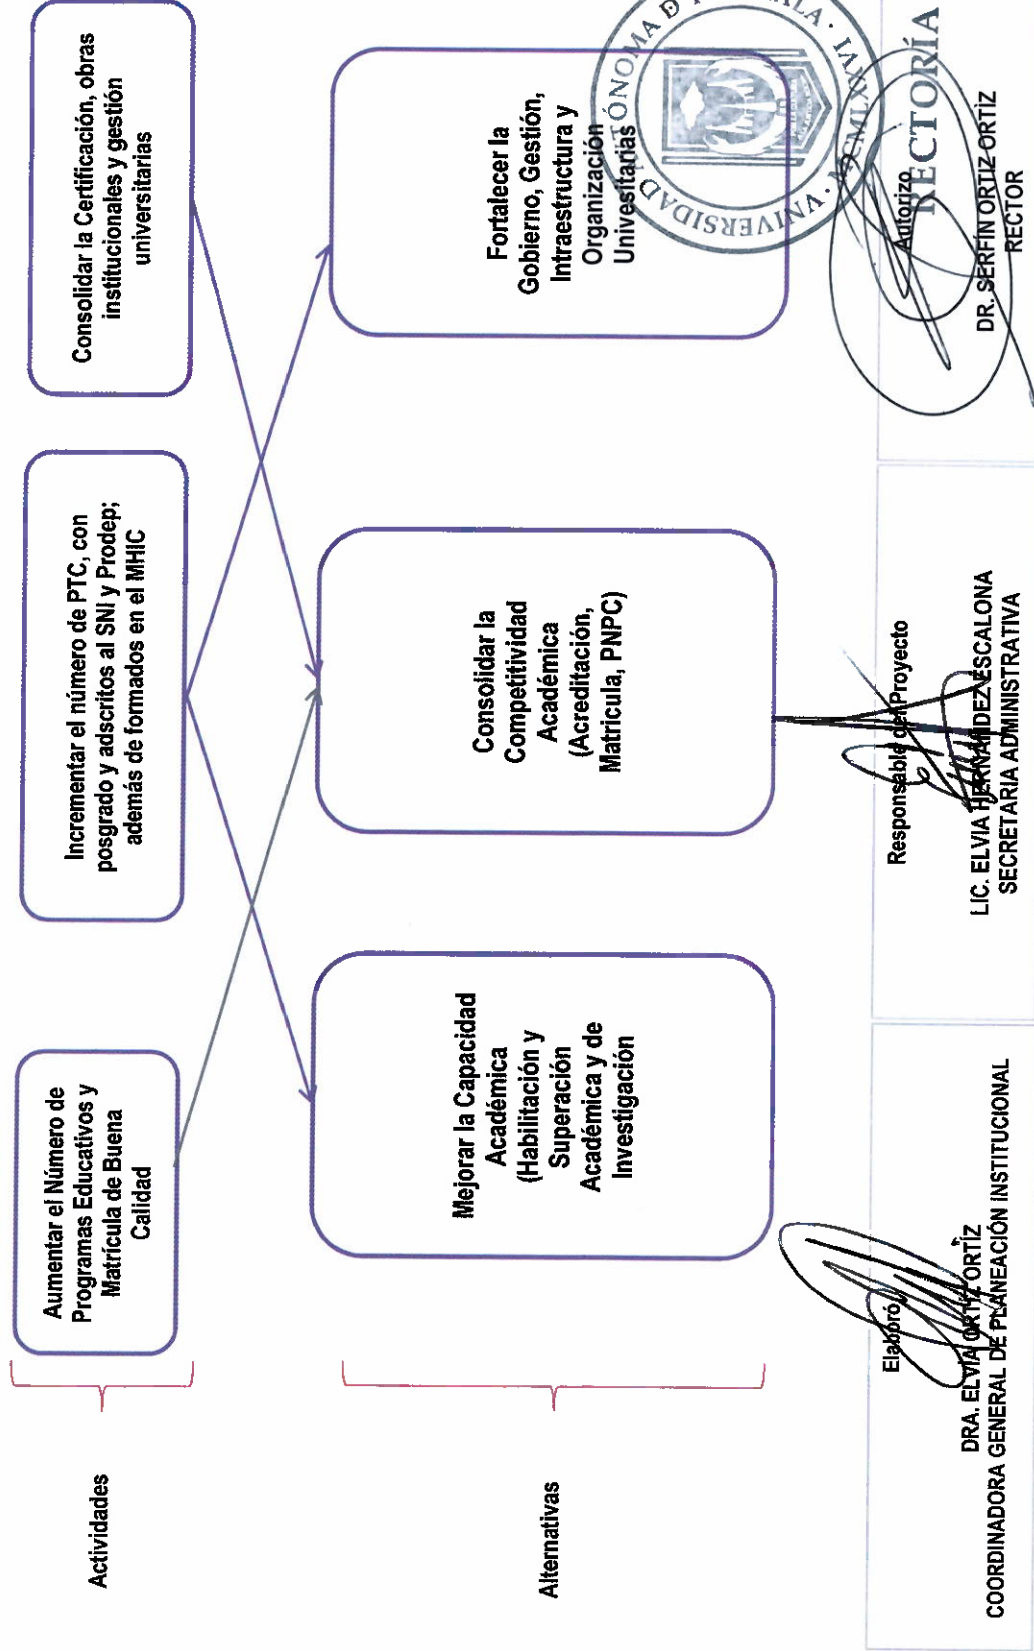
Actividades

Aumentar el Número de Programas Educativos y Matrícula de Buena Calidad

Incrementar el número de PTC, con posgrado y adscritos al SNI y Prodep; además de formados en el MHIC

Consolidar la Certificación, obras institucionales y gestión universitarias

Alternativas

Mejorar la Capacidad Académica (Habilitación y Superación Académica y de Investigación

Consolidar la Competitividad Académica (Acreditación, Matrícula, PNPC)

Fortalecer la Gobierno, Gestión, Intraestructura y Organización Universitarias

Elaboró
DRA. ELVIA ORTIZ ORTIZ
COORDINADORA GENERAL DE PLANEACIÓN INSTITUCIONAL

Responsable del Proyecto
LIC. ELVIA HERNÁNDEZ ESCALONA
SECRETARIA ADMINISTRATIVA

Autorizo
DR. SERAFÍN ORTIZ ORTIZ
RECTOR

RECTORÍA
UNIVERSIDAD AUTÓNOMA DE TLAXCALA · MCMLXXVI